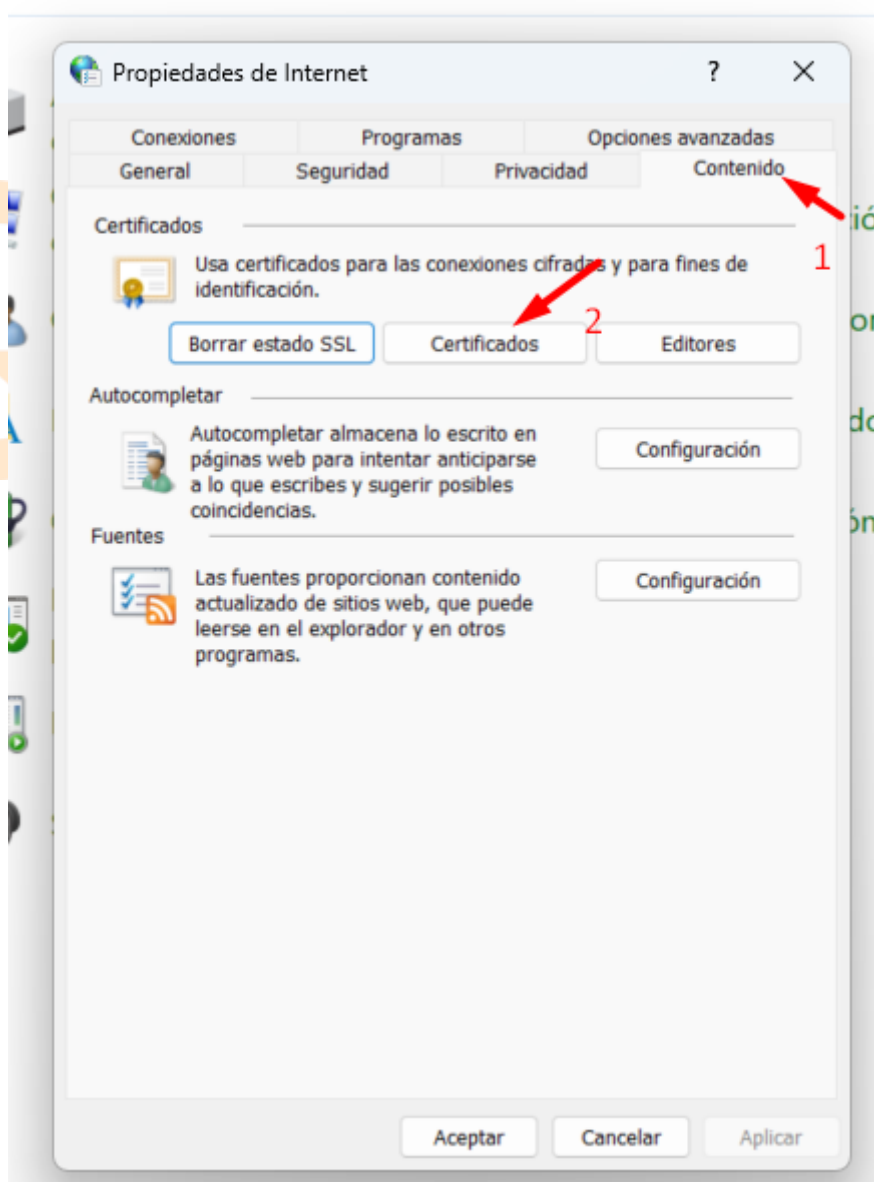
Propiedades de Internet
?
✕

Conexiones
Programas
Opciones avanzadas
General
Seguridad
Privacidad
Contenido

1

Certificados

Usa certificados para las conexiones cifradas y para fines de identificación.

2

Borrar estado SSL
Certificados
Editores

Autocompletar

Autocompletar almacena lo escrito en páginas web para intentar anticiparse a lo que escribes y sugerir posibles coincidencias.

Configuración

Fuentes

Las fuentes proporcionan contenido actualizado de sitios web, que puede leerse en el explorador y en otros programas.

Configuración

Aceptar
Cancelar
Aplicar

ció
or
do
ón